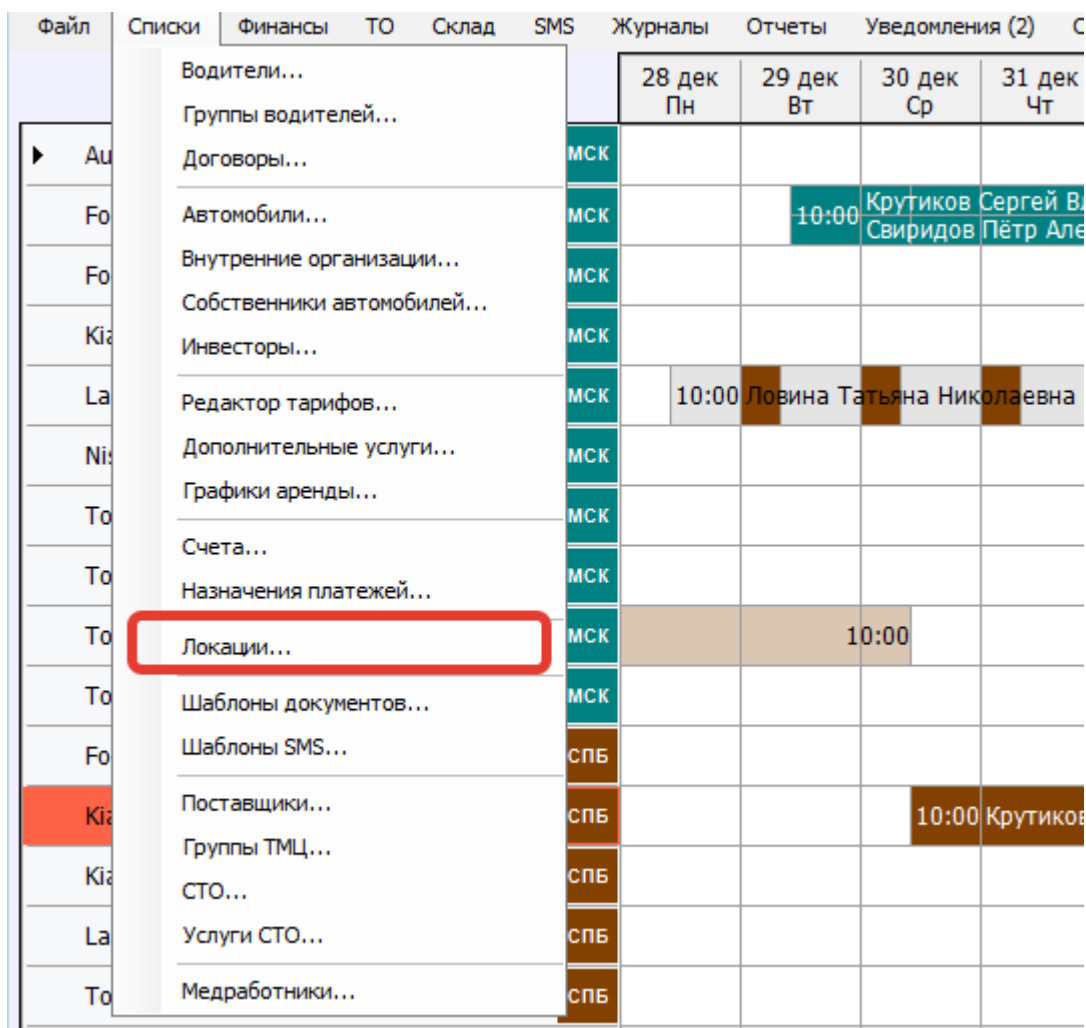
Файл Списки Финансы ТО Склад SMS Журналы Отчеты Уведомления (2)

Водители...
Группы водителей...
Договоры...
Автомобили...
Внутренние организации...
Собственники автомобилей...
Инвесторы...
Редактор тарифов...
Дополнительные услуги...
Графики аренды...
Счета...
Назначения платежей...
Локации...
Шаблоны документов...
Шаблоны SMS...
Поставщики...
Группы ТМЦ...
СТО...
Услуги СТО...
Медработники...

28 дек Пн | 29 дек Вт | 30 дек Ср | 31 дек Чт

Au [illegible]
Fo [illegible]
Fo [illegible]
Ki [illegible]
La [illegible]
Ni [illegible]
To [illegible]
To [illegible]
To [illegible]
To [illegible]
Fo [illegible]
Ki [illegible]
Ki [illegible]
La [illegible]
To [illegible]

МСК
МСК
МСК
МСК
МСК
МСК
МСК
МСК
МСК
МСК
СПБ
СПБ
СПБ
СПБ
СПБ

10:00 Крутиков Сергей Вл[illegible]
Свиридов Пётр Але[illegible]
10:00 Ловина Татьяна Николаевна
10:00
10:00 Крутиков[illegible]